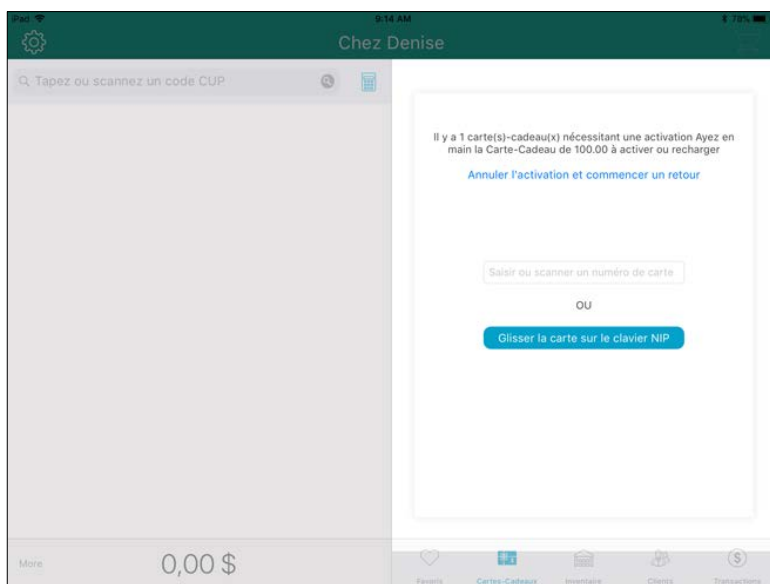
iPad
9:14 AM
78%
Chez Denise

Tapez ou scannez un code CUP

Il y a 1 carte(s)-cadeau(x) nécessitant une activation Ayez en main la Carte-Cadeau de 100.00 à activer ou recharger

Annuler l'activation et commencer un retour

Saisir ou scanner un numéro de carte

OU

Glisser la carte sur le clavier NIP

More
0,00 $

Favoris
Cartes-Cadeaux
Inventaire
Clients
Transactions